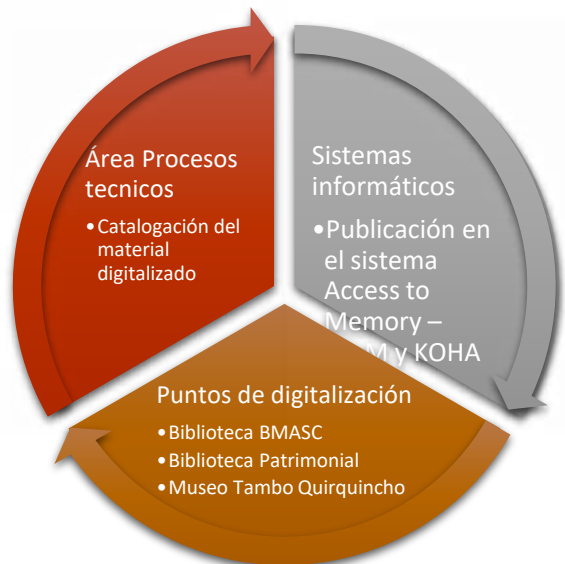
Área Procesos tecnicos

• Catalogación del material digitalizado

Sistemas informáticos

• Publicación en el sistema Access to Memory – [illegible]M y KOHA

Puntos de digitalización

• Biblioteca BMASC
• Biblioteca Patrimonial
• Museo Tambo Quirquincho